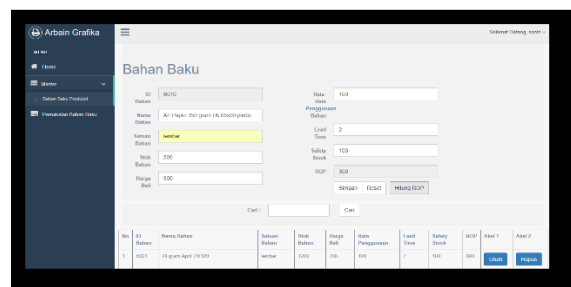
Arbain Grafika

Selamat Datang, contr

MENU

Home

Master

Bahan Baku Produksi

Pemakaian Bahan Baku

Bahan Baku

ID Bahan: B010

Nama Bahan: A/ Paper 100 gram Uk 65x90 pack

Satuan Bahan: lembar

Stok Bahan: 500

Harga Beli: 500

Rata-rata Penggunaan Bahan: 100

Lead Time: 2

Safety Stock: 100

ROP: 300

Simpan Reset Hitung ROP

Cari : Cari

| No | ID Bahan | Nama Bahan | Satuan Bahan | Stok Bahan | Harga Beli | Rata Penggunaan | Lead Time | Safety Stock | ROP | Aksi 1 | Aksi 2 |
|---|---|---|---|---|---|---|---|---|---|---|---|
| 1 | B001 | 70 gram Aph 70/100 | lembar | 1200 | 700 | 100 | 7 | 100 | 800 | Ubah | Hapus |